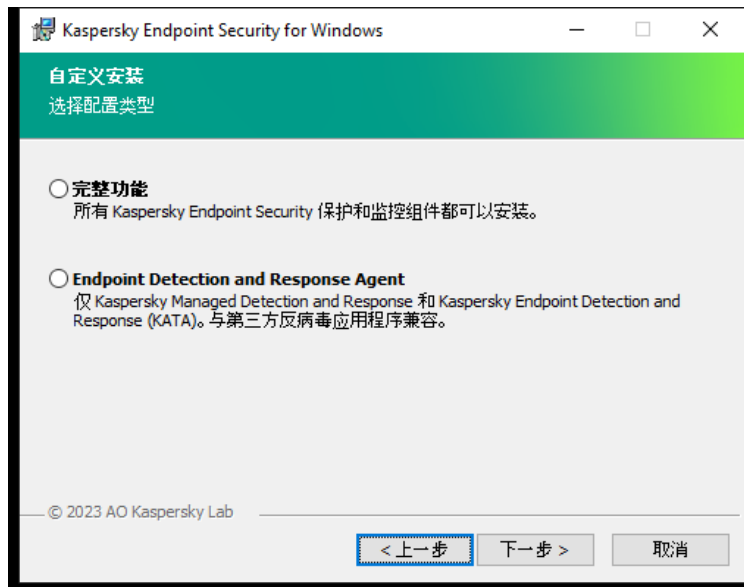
Kaspersky Endpoint Security for Windows

自定义安装
选择配置类型

完整功能
所有 Kaspersky Endpoint Security 保护和监控组件都可以安装。

Endpoint Detection and Response Agent
仅 Kaspersky Managed Detection and Response 和 Kaspersky Endpoint Detection and Response (KATA)。与第三方反病毒应用程序兼容。

© 2023 AO Kaspersky Lab

< 上一步 下一步 > 取消